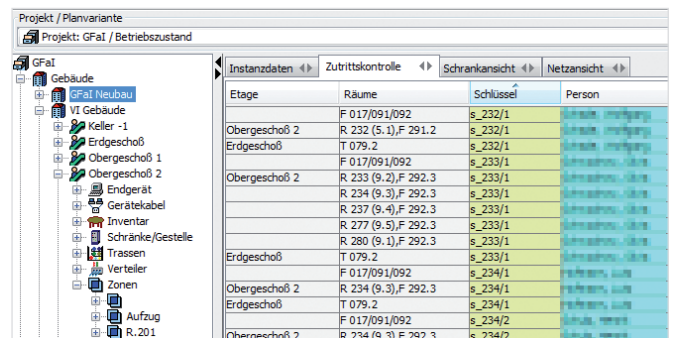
Projekt / Planvariante

Projekt: GFaI / Betriebszustand

GFaI
Gebäude
GFaI Neubau
VI Gebäude
Keller -1
Erdgeschoß
Obergeschoß 1
Obergeschoß 2
Endgerät
Gerätekabel
Inventar
Schränke/Gestelle
Trassen
Verteiler
Zonen
Aufzug
R.201

Instanzdaten | Zutrittskontrolle | Schrankansicht | Netzansicht

| Etage | Räume | Schlüssel | Person |
|---|---|---|---|
| | F 017/091/092 | s_232/1 | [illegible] |
| Obergeschoß 2 | R 232 (5.1),F 291.2 | s_232/1 | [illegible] |
| Erdgeschoß | T 079.2 | s_232/1 | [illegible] |
| | F 017/091/092 | s_233/1 | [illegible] |
| Obergeschoß 2 | R 233 (9.2),F 292.3 | s_233/1 | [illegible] |
| | R 234 (9.3),F 292.3 | s_233/1 | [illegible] |
| | R 237 (9.4),F 292.3 | s_233/1 | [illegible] |
| | R 277 (9.5),F 292.3 | s_233/1 | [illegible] |
| | R 280 (9.1),F 292.3 | s_233/1 | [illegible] |
| Erdgeschoß | T 079.2 | s_233/1 | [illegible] |
| | F 017/091/092 | s_234/1 | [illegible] |
| Obergeschoß 2 | R 234 (9.3),F 292.3 | s_234/1 | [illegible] |
| Erdgeschoß | T 079.2 | s_234/1 | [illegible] |
| | F 017/091/092 | s_234/2 | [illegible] |
| Obergeschoß 2 | R 234 (9.3),F 292.3 | s_234/2 | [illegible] |